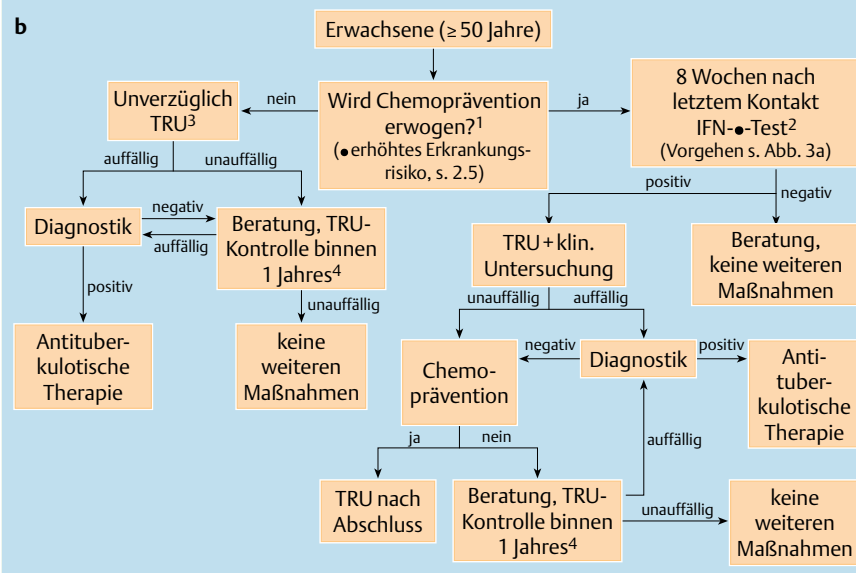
b

Erwachsene (≥ 50 Jahre)

Unverzüglich TRU$^3$

nein

Wird Chemoprävention erwogen?$^1$ (● erhöhtes Erkrankungsrisiko, s. 2.5)

ja

8 Wochen nach letztem Kontakt IFN-●-Test$^2$ (Vorgehen s. Abb. 3a)

auffällig

unauffällig

positiv

negativ

Diagnostik

negativ

auffällig

Beratung, TRU-Kontrolle binnen 1 Jahres$^4$

TRU + klin. Untersuchung

Beratung, keine weiteren Maßnahmen

positiv

unauffällig

unauffällig

auffällig

Antituberkulotische Therapie

keine weiteren Maßnahmen

Chemoprävention

negativ

Diagnostik

positiv

Antituberkulotische Therapie

ja

nein

auffällig

TRU nach Abschluss

Beratung, TRU-Kontrolle binnen 1 Jahres$^4$

unauffällig

keine weiteren Maßnahmen